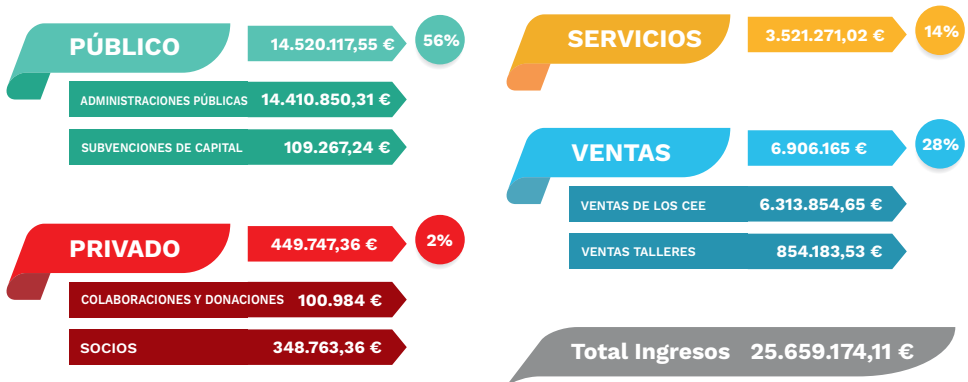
PÚBLICO
14.520.117,55 €
56%
ADMINISTRACIONES PÚBLICAS 14.410.850,31 €
SUBVENCIONES DE CAPITAL 109.267,24 €

SERVICIOS
3.521.271,02 €
14%

VENTAS
6.906.165 €
28%
VENTAS DE LOS CEE 6.313.854,65 €
VENTAS TALLERES 854.183,53 €

PRIVADO
449.747,36 €
2%
COLABORACIONES Y DONACIONES 100.984 €
SOCIOS 348.763,36 €

Total Ingresos 25.659.174,11 €